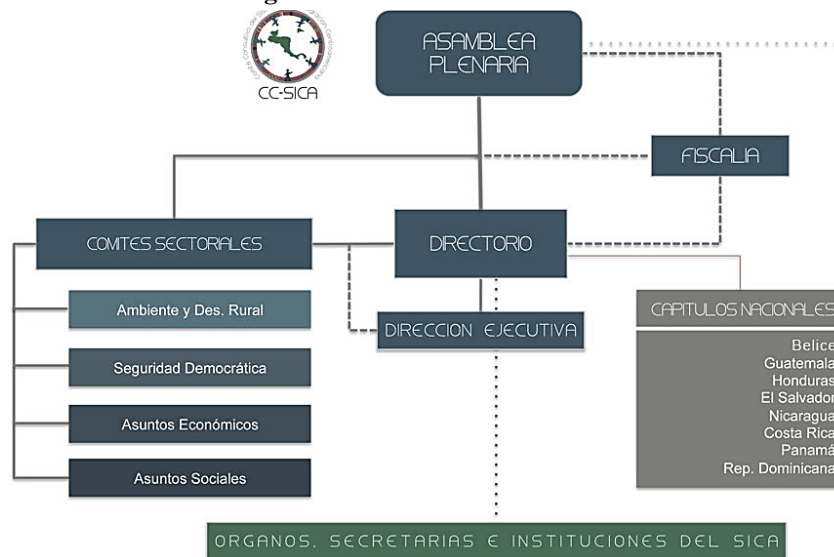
CC-SICA

ASAMBLEA PLENARIA

FISCALIA

COMITES SECTORALES

DIRECTORIO

Ambiente y Des. Rural

Seguridad Democrática

Asuntos Económicos

Asuntos Sociales

DIRECCION EJECUTIVA

CAPITULOS NACIONALES

Belice
Guatemala
Honduras
El Salvador
Nicaragua
Costa Rica
Panamá
Rep. Dominicana

ORGANOS, SECRETARIAS E INSTITUCIONES DEL SICA